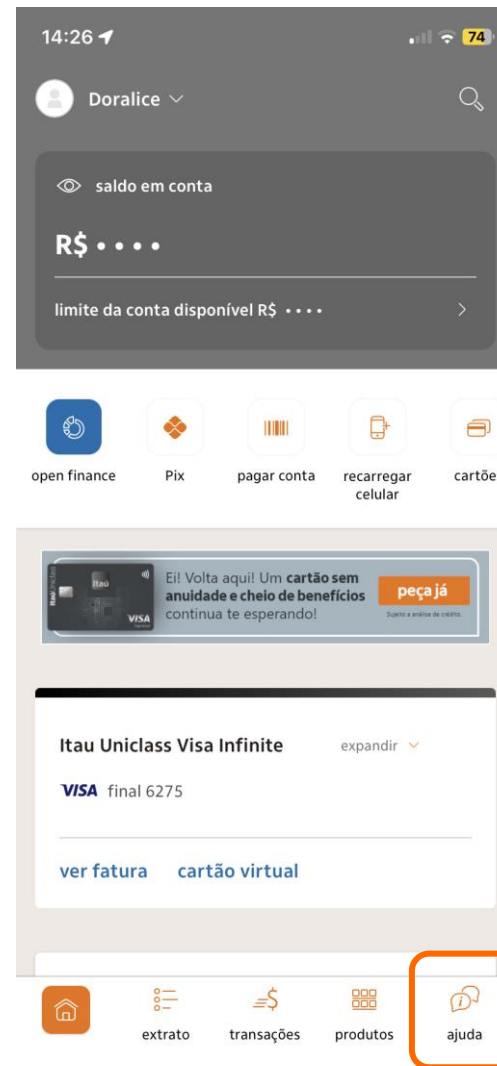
14:26

74

Doralice

saldo em conta

R$ • • • •

limite da conta disponível R$ • • • •

open finance

Pix

pagar conta

recarregar celular

cartõe

Itaú

VISA

Ei! Volta aqui! Um **cartão sem anuidade e cheio de benefícios** continua te esperando!

peça já

Sujeito a análise de crédito.

Itau Uniclass Visa Infinite

expandir

VISA final 6275

ver fatura

cartão virtual

extrato

transações

produtos

ajuda